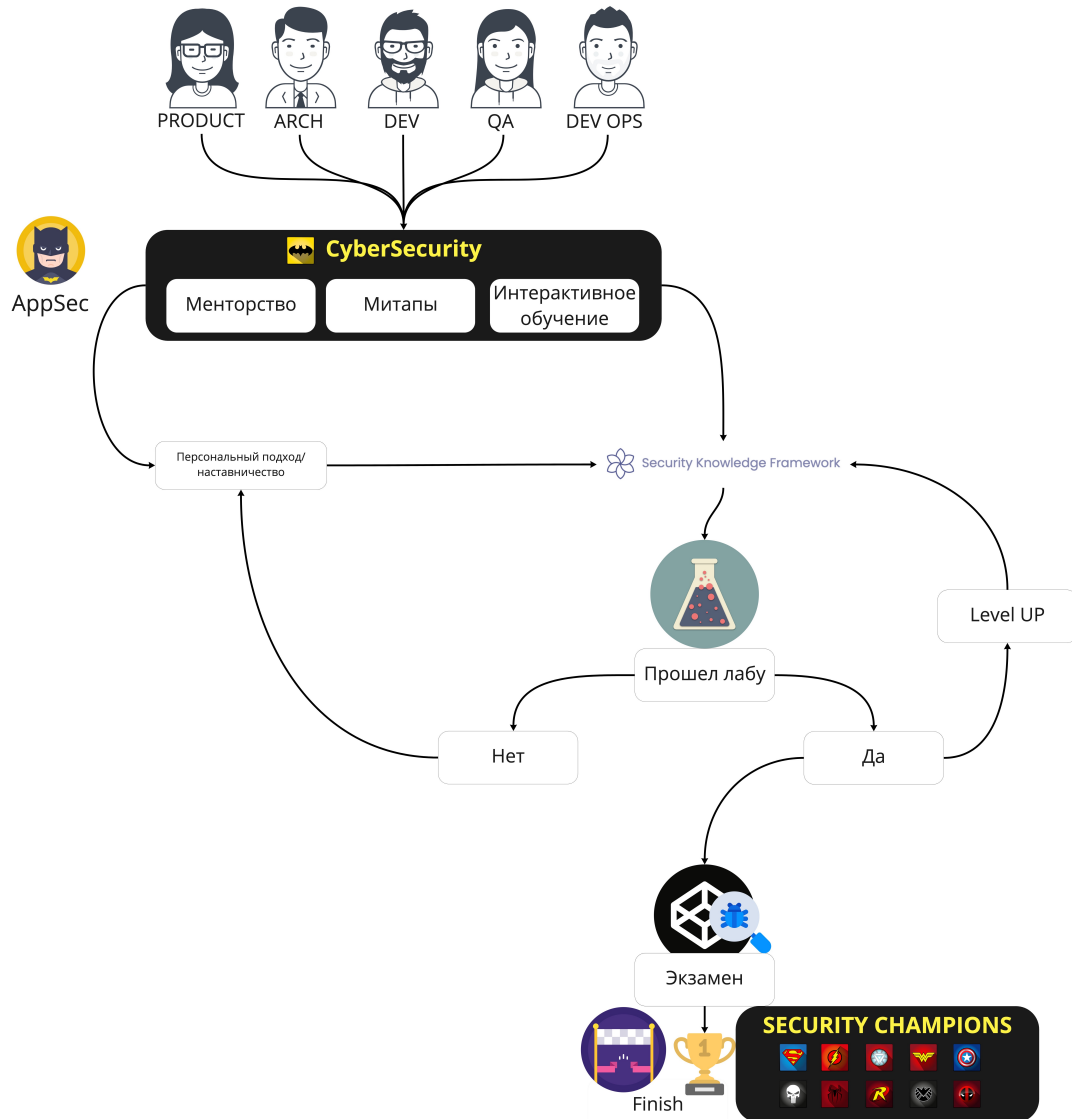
PRODUCT ARCH DEV QA DEV OPS

CyberSecurity

AppSec

Менторство

Митапы

Интерактивное обучение

Персональный подход/ наставничество

Security Knowledge Framework

Level UP

Прошел лабу

Нет

Да

Экзамен

Finish

SECURITY CHAMPIONS